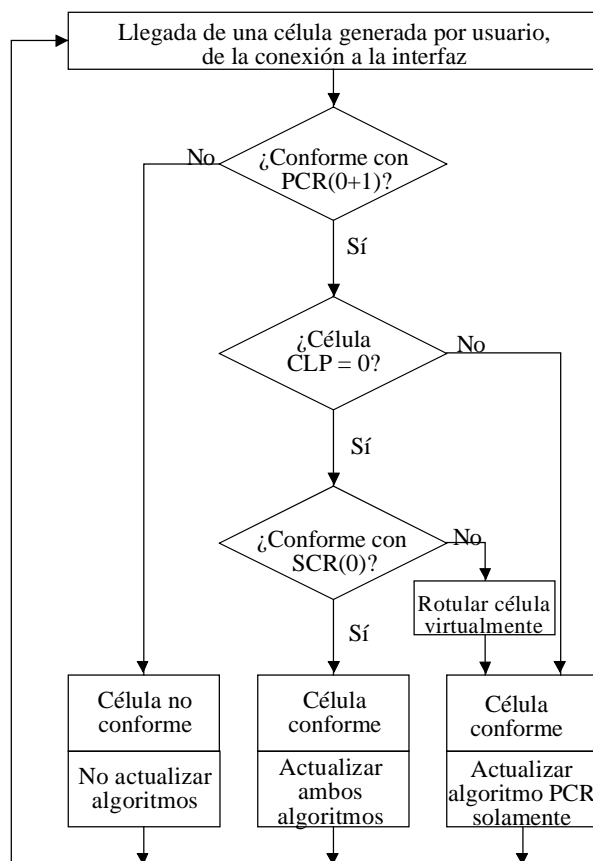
Llegada de una célula generada por usuario, de la conexión a la interfaz

¿Conforme con PCR(0+1)?

No

Sí

¿Célula CLP = 0?

No

Sí

¿Conforme con SCR(0)?

No

Rotular célula virtualmente

Sí

Célula no conforme

No actualizar algoritmos

Célula conforme

Actualizar ambos algoritmos

Célula conforme

Actualizar algoritmo PCR solamente